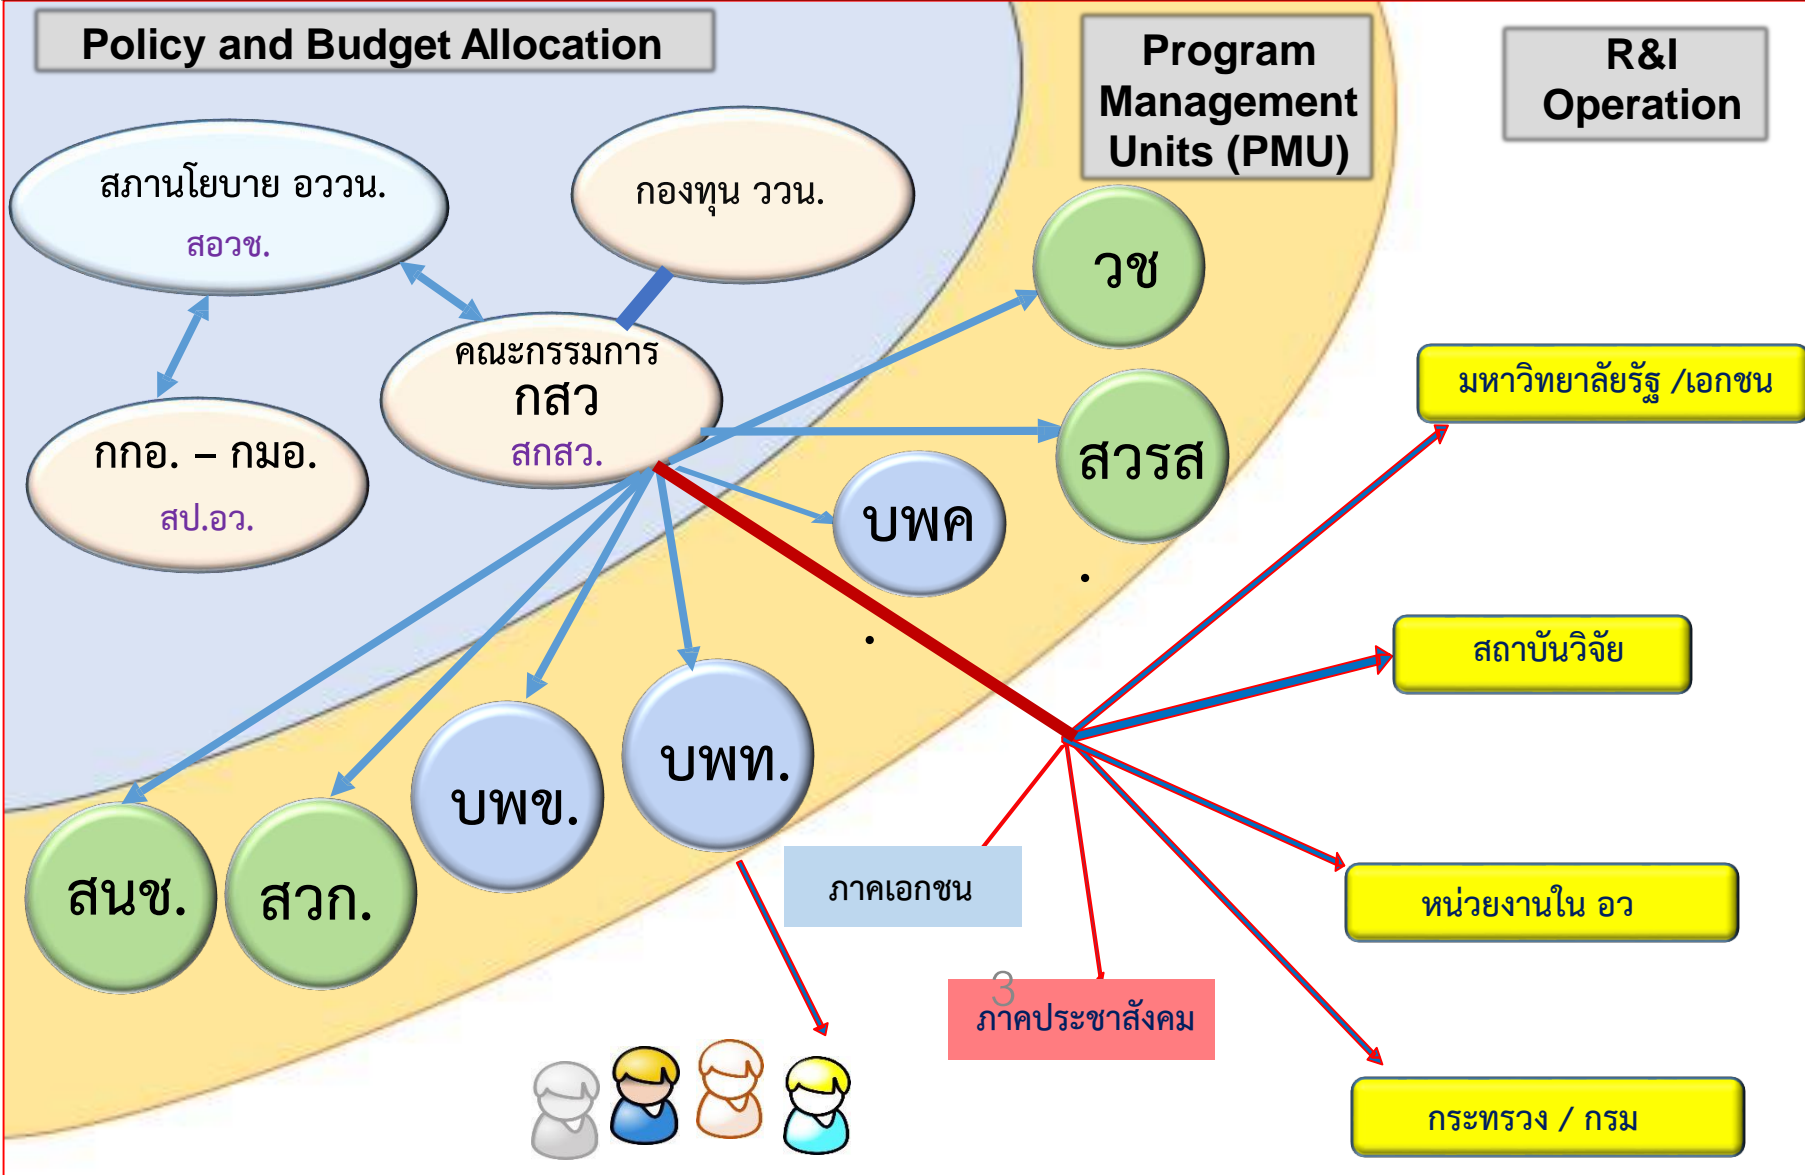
Policy and Budget Allocation

Program Management Units (PMU)

R&I Operation

สภานโยบาย อววน.
สอวช.

กองทุน ววน.

คณะกรรมการ
กสว
สกสว.

กกอ. – กมอ.
สป.อว.

วช

สวรส

บพค

บพท.

บพข.

สนช.

สวก.

มหาวิทยาลัยรัฐ /เอกชน

สถาบันวิจัย

หน่วยงานใน อว

กระทรวง / กรม

ภาคเอกชน

3

ภาคประชาสังคม